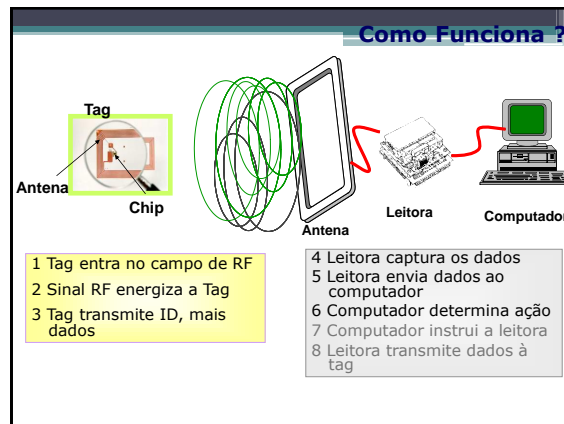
Como Funciona ?

Tag

Antena

Chip

Antena

Leitora

Computador

1 Tag entra no campo de RF
2 Sinal RF energiza a Tag
3 Tag transmite ID, mais dados

4 Leitora captura os dados
5 Leitora envia dados ao computador
6 Computador determina ação
7 Computador instrui a leitora
8 Leitora transmite dados à tag